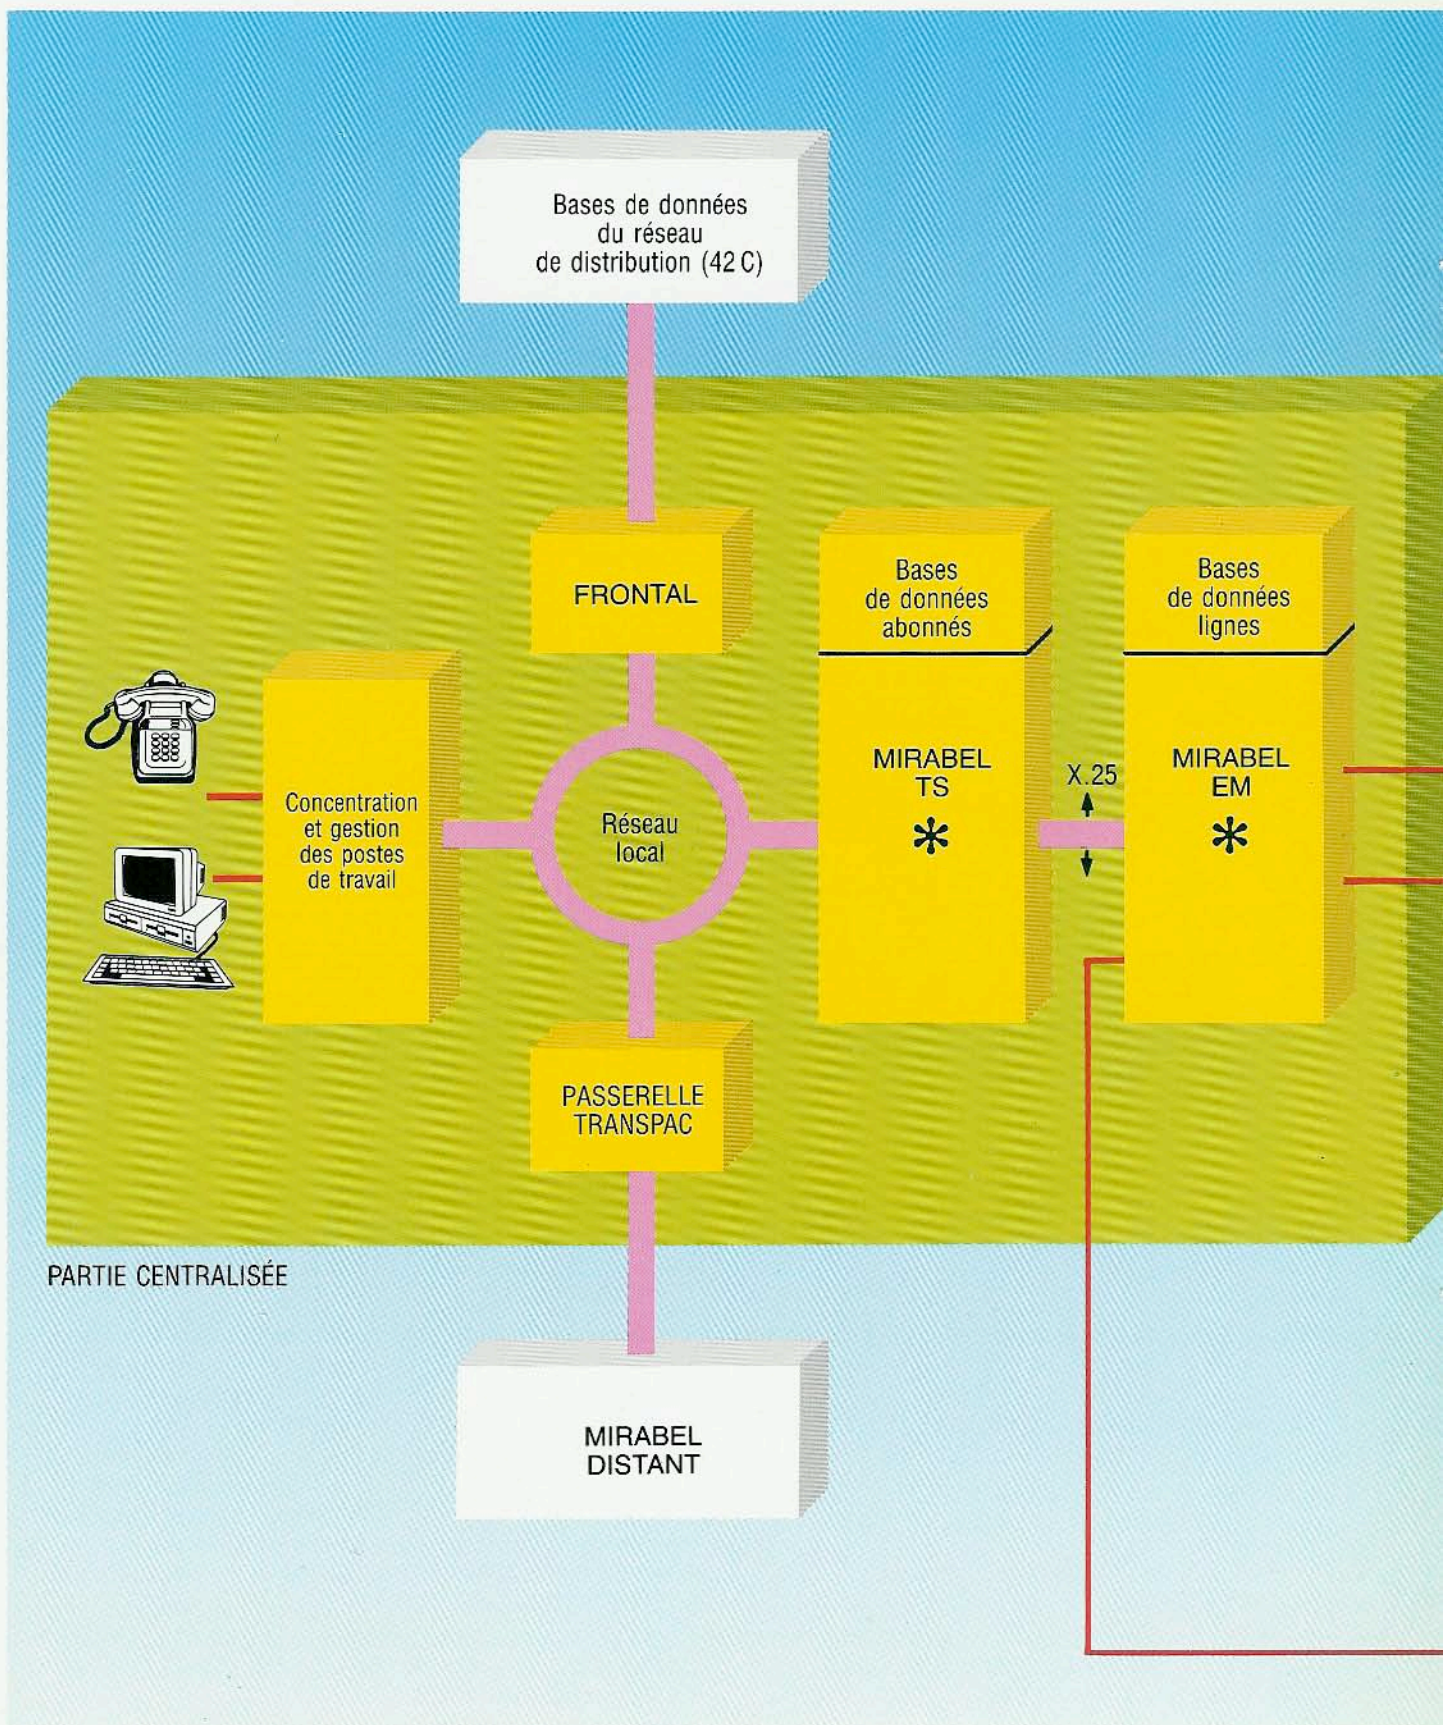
Bases de données du réseau de distribution (42 C)

FRONTAL

Bases de données abonnés

MIRABEL TS
*

X.25

Bases de données lignes

MIRABEL EM
*

Concentration et gestion des postes de travail

Réseau local

PASSERELLE TRANSPAC

PARTIE CENTRALISÉE

MIRABEL DISTANT